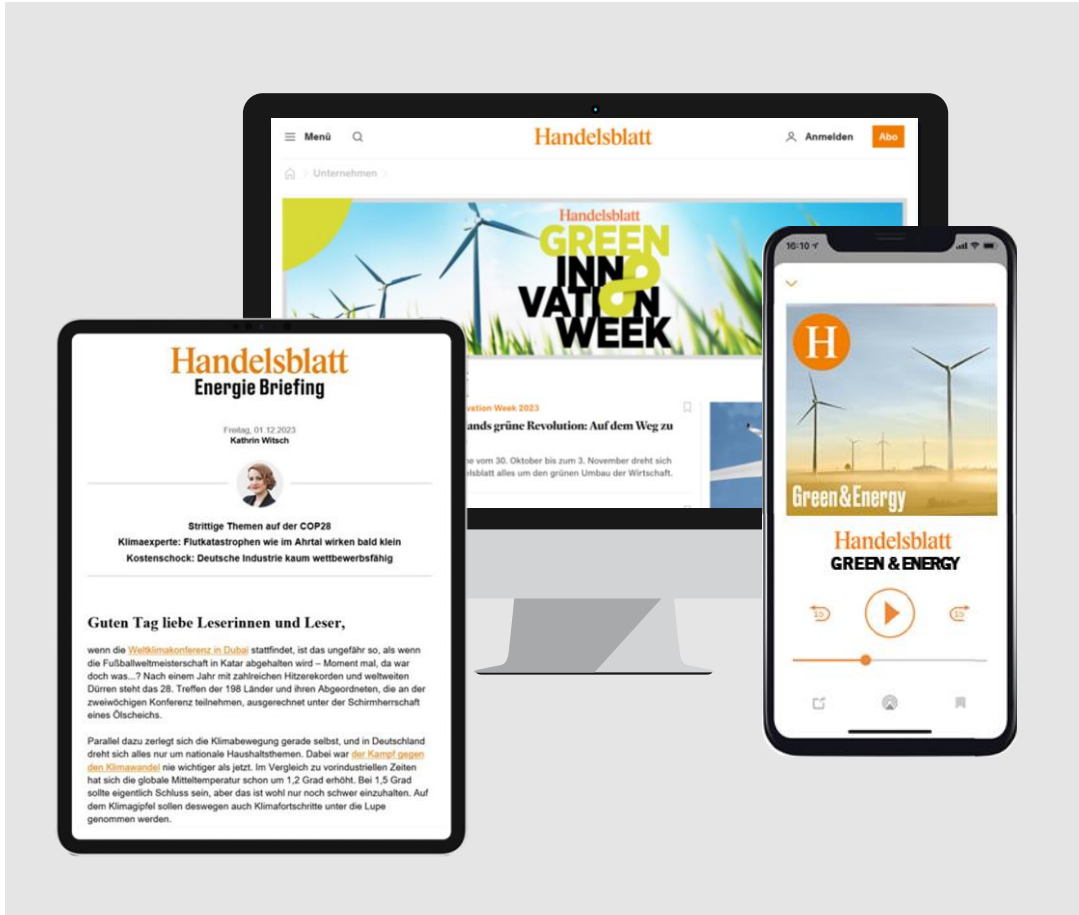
Menü

Handelsblatt

Anmelden

Abo

Unternehmen

Handelsblatt

GREEN

INN

VATI N

WEEK

vation Week 2023

ands grüne Revolution: Auf dem Weg zu

e vom 30. Oktober bis zum 3. November dreht sich elsblatt alles um den grünen Umbau der Wirtschaft.

Handelsblatt
Energie Briefing

Freitag, 01.12.2023
Kathrin Witsch

Strittige Themen auf der COP28
Klimaexperte: Flutkatastrophen wie im Ahrtal wirken bald klein
Kostenschock: Deutsche Industrie kaum wettbewerbsfähig

Guten Tag liebe Leserinnen und Leser,

wenn die Weltklimakonferenz in Dubai stattfindet, ist das ungefähr so, als wenn die Fußballweltmeisterschaft in Katar abgehalten wird – Moment mal, da war doch was...? Nach einem Jahr mit zahlreichen Hitzerekorden und weltweiten Dürren steht das 28. Treffen der 198 Länder und ihren Abgeordneten, die an der zweiwöchigen Konferenz teilnehmen, ausgerechnet unter der Schirmherrschaft eines Ölscheichs.

Parallel dazu zerlegt sich die Klimabewegung gerade selbst, und in Deutschland dreht sich alles nur um nationale Haushaltsthemen. Dabei war der Kampf gegen den Klimawandel nie wichtiger als jetzt. Im Vergleich zu vorindustriellen Zeiten hat sich die globale Mitteltemperatur schon um 1,2 Grad erhöht. Bei 1,5 Grad sollte eigentlich Schluss sein, aber das ist wohl nur noch schwer einzuhalten. Auf dem Klimagipfel sollen deswegen auch Klimafortschritte unter die Lupe genommen werden.

16:10

H

Green&Energy

Handelsblatt
GREEN & ENERGY

15

15